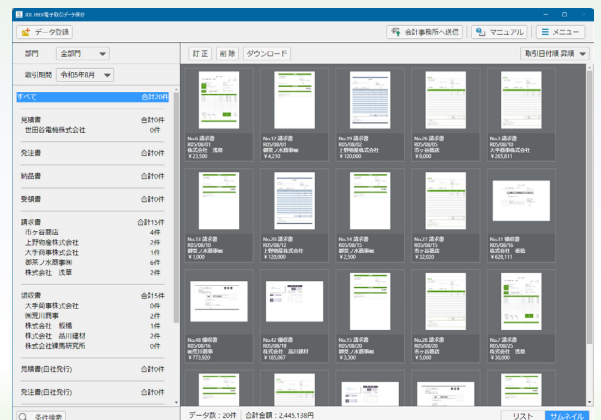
ICS HRX電子取引データ保存

データ登録

会計事務所へ送信　マニュアル　メニュー

部門　全部門

取引期間　令和5年8月

すべて　合計20件

見積書　合計0件
世田谷電機株式会社　0件

発注書　合計0件

納品書　合計0件

受領書　合計0件

請求書　合計15件
市ヶ谷商品　4件
上野商事株式会社　2件
大手商事株式会社　1件
御茶ノ水商事株式会社　6件
株式会社　浅草　2件

領収書　合計5件
大手前商事株式会社　0件
御茶川商事　2件
株式会社　板橋　1件
株式会社　品川建材　2件
株式会社積馬研究所　0件

見積書(自社発行)　合計0件

発注書(自社発行)　合計0件

条件検索

訂正　削除　ダウンロード

取引日付順 昇順

No.6 請求書
R05/08/01
株式会社　浅草
¥23,500

No.17 請求書
R05/08/01
御茶ノ水商事株式
¥4,210

No.19 請求書
R05/08/02
上野商事株式会社
¥120,000

No.26 請求書
R05/08/05
市ヶ谷商品
¥8,000

No.3 請求書
R05/08/08
大手商事株式会社
¥285,811

No.10 請求書
R05/08/10
御茶ノ水商事株式
¥1,000

No.20 請求書
R05/08/12
御茶ノ水商事株式
¥120,000

No.14 請求書
R05/08/14
上野商事株式会社
¥2,500

No.27 請求書
R05/08/15
市ヶ谷商品
¥32,020

No.31 領収書
R05/08/16
株式会社　板橋
¥628,111

No.40 領収書
R05/08/16
御茶川商事
¥773,820

No.42 領収書
R05/08/18
株式会社　品川建材
¥185,067

No.15 請求書
R05/08/19
御茶ノ水商事株式
¥3,300

No.28 請求書
R05/08/20
市ヶ谷商品
¥3,000

No.7 請求書
R05/08/21
株式会社　浅草
¥30,000

データ数：20件　合計金額：2,445,138円

リスト　サムネイル